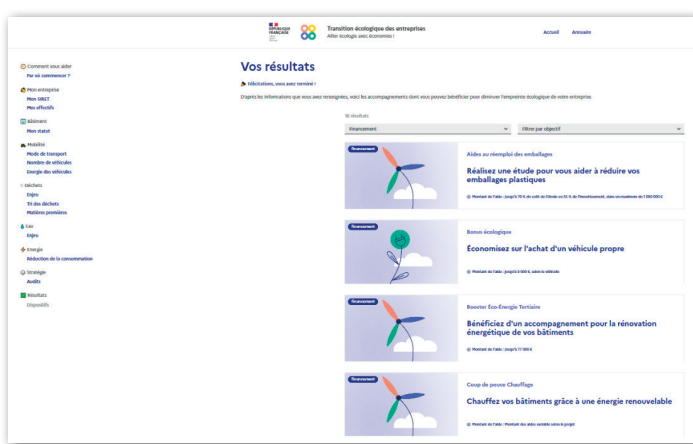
RÉPUBLIQUE FRANÇAISE

Transition écologique des entreprises
Aller écologie avec économies !

Accueil Annuaire

Comment vous aider
Par où commencer ?

Mon entreprise
Mon SIRET
Mes effectifs

Bâtiment
Mon statut

Mobilité
Mode de transport
Nombre de véhicules
Énergie des véhicules

Déchets
Enjeu
Tri des déchets
Matières premières

Eau
Enjeu

Énergie
Réduction de la consommation

Stratégie
Audits

Résultats
Dispositifs

Vos résultats

Félicitations, vous avez terminé !

D'après les informations que vous avez renseignées, voici les accompagnements dont vous pouvez bénéficier pour diminuer l'empreinte écologique de votre entreprise.

16 résultats

Financement

Filtrer par objectif

Financement

Aides au réemploi des emballages

Réalisez une étude pour vous aider à réduire vos emballages plastiques

Montant de l'aide : jusqu'à 70 % du coût de l'étude ou 55 % de l'investissement, dans un maximum de 1 000 000 €

Financement

Bonus écologique

Économisez sur l'achat d'un véhicule propre

Montant de l'aide : jusqu'à 5 000 €, selon le véhicule

Financement

Booster Éco-Énergie Tertiaire

Bénéficiez d'un accompagnement pour la rénovation énergétique de vos bâtiments

Montant de l'aide : jusqu'à 77 000 €

Financement

Coup de pouce Chauffage

Chauffez vos bâtiments grâce à une énergie renouvelable

Montant de l'aide : Montant des aides variable selon le projet